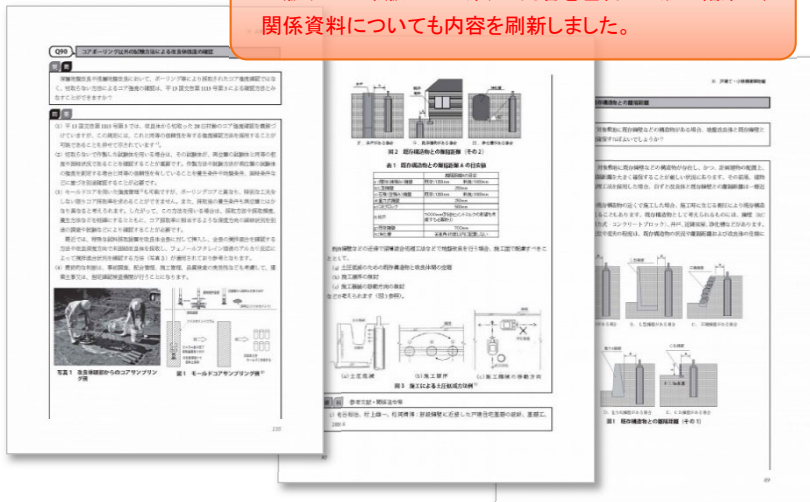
関係資料についても内容を刷新しました。

Q90 コアボーリング以外の採取方法による改良強度の確認

質問

回答

写真1 改良体頭部からのコアサンプリング例

図1 モールドコアサンプリング例

図2 既存構造物との離隔距離（その2）

表1 既存構造物との離隔距離Aの目安値

図3 施工による支障状況例

参考文献・関係法令等

図1 既存構造物との離隔距離（その1）